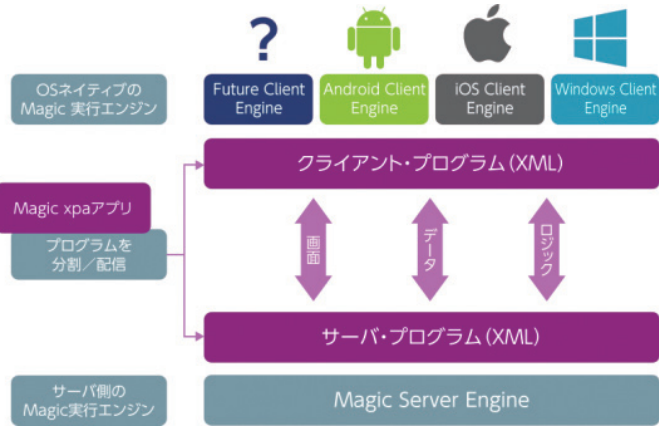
?

OSネイティブの Magic 実行エンジン

Future Client Engine

Android Client Engine

iOS Client Engine

Windows Client Engine

クライアント・プログラム(XML)

Magic xpaアプリ

プログラムを 分割/配信

画面

データ

ロジック

サーバ・プログラム(XML)

サーバ側の Magic実行エンジン

Magic Server Engine